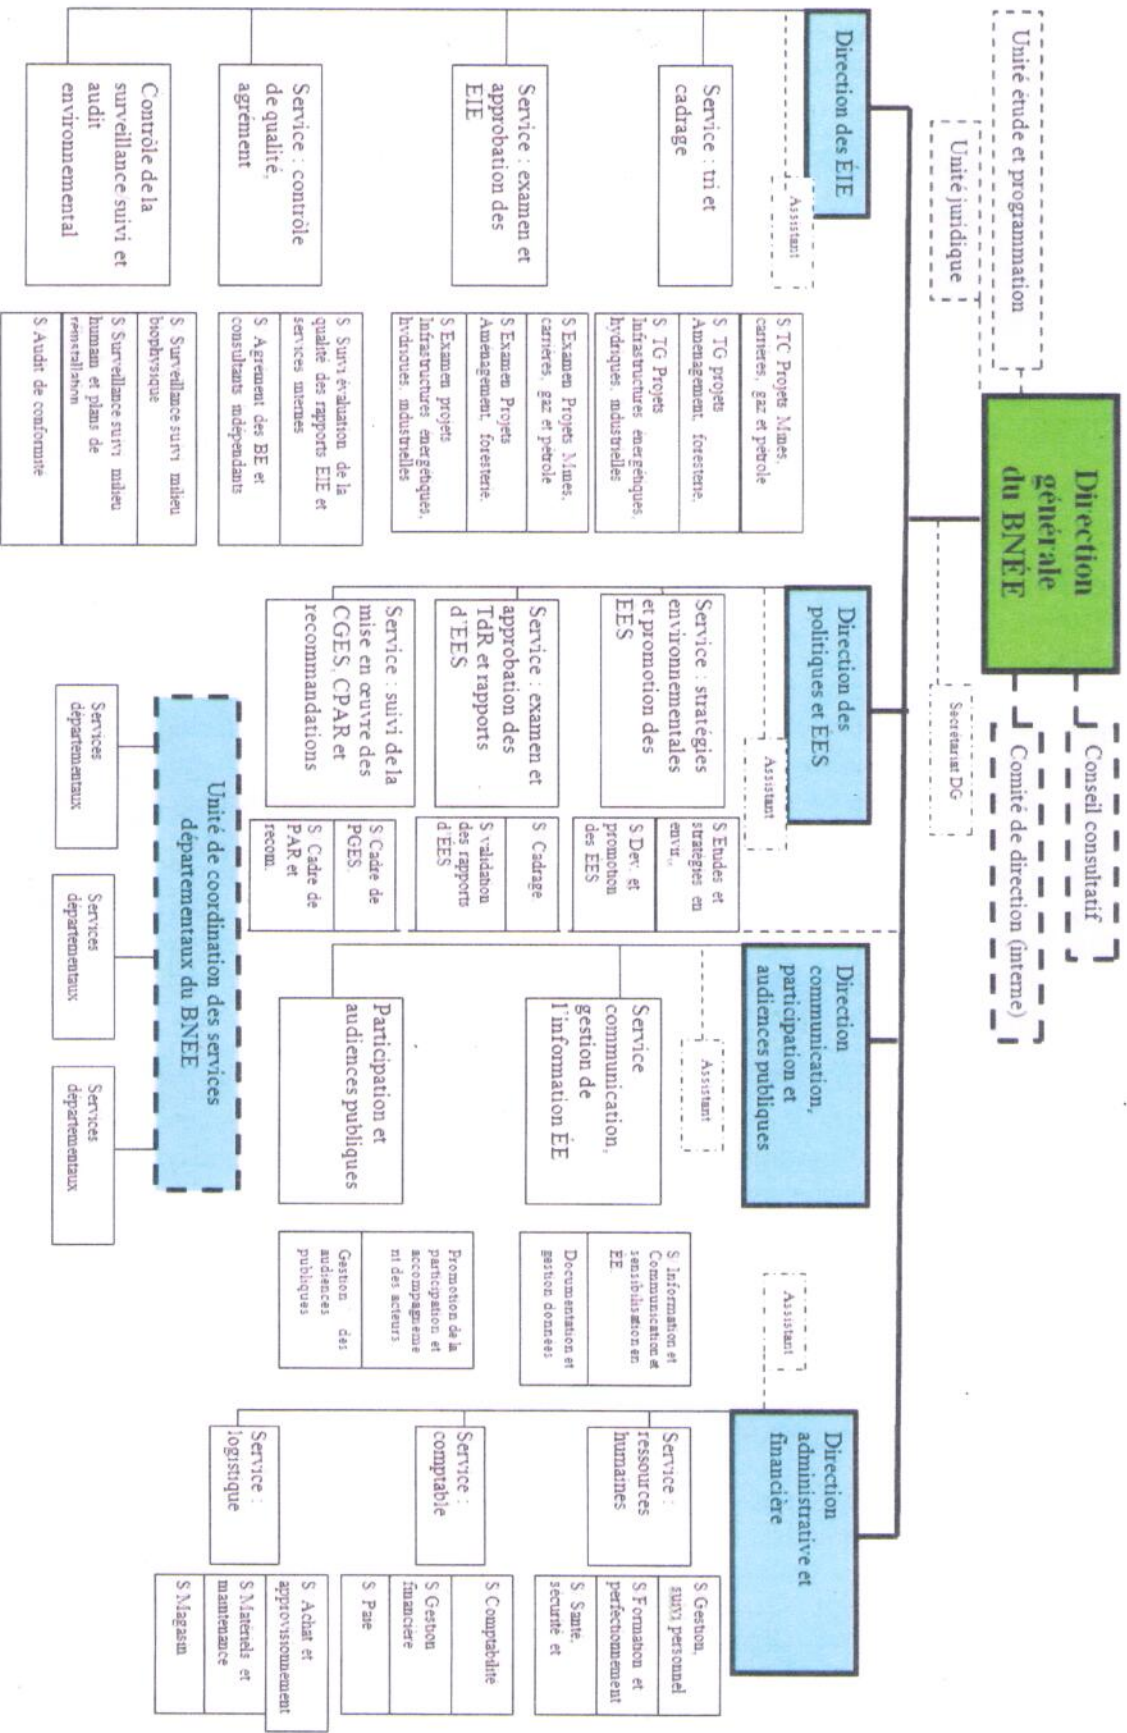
Unité étude et programmation

Unité juridique

Direction générale du BNÉE

Conseil consultatif

Comité de direction (interne)

Secrétariat DG

Direction des ÉIE

Assistant

Service : tri et cadrage

S. TC Projets Mines, carrières, gaz et pétrole

S. TG projets Aménagement, foresterie,

S. TG Projets Infrastructures énergétiques, hydriques, industrielles

Service : examen et approbation des EIE

S. Examen Projets Mines, carrières, gaz et pétrole

S. Examen Projets Aménagement, foresterie.

S. Examen projets Infrastructures énergétiques, hydriques, industrielles

Service : contrôle de qualité, agrément

S. Suivi évaluation de la qualité des rapports EIE et services internes

S. Agrément des BE et consultants indépendants

Contrôle de la surveillance suivi et audit environnemental

S. Surveillance suivi milieu biophysique

S. Surveillance suivi milieu humain et plans de réinstallation

S. Audit de conformité

Direction des politiques et ÉES

Assistant

Service : stratégies environnementales et promotion des EES

S. Etudes et stratégies en envir.

S. Dev. et promotion des EES

Service : examen et approbation des TdR et rapports d'EES

S. Cadrage

S. validation des rapports d'EES

Service : suivi de la mise en œuvre des CGES, CPAR et recommandations

S. Cadre de PGES

S. Cadre de PAR et recom.

Unité de coordination des services départementaux du BNEE

Services départementaux

Services départementaux

Services départementaux

Direction communication, participation et audiences publiques

Assistant

Service communication, gestion de l'information ÉE

S. Information et Communication et sensibilisation en EE

Documentation et gestion données

Participation et audiences publiques

Promotion de la participation et accompagnement des acteurs

Gestion des audiences publiques

Direction administrative et financière

Assistant

Service : ressources humaines

S. Gestion, suivi personnel

S. Formation et perfectionnement

S. Santé, sécurité et

Service : comptable

S. Comptabilité

S. Gestion financière

S. Paie

Service : logistique

S. Achat et approvisionnement

S. Matériels et maintenance

S. Magasin